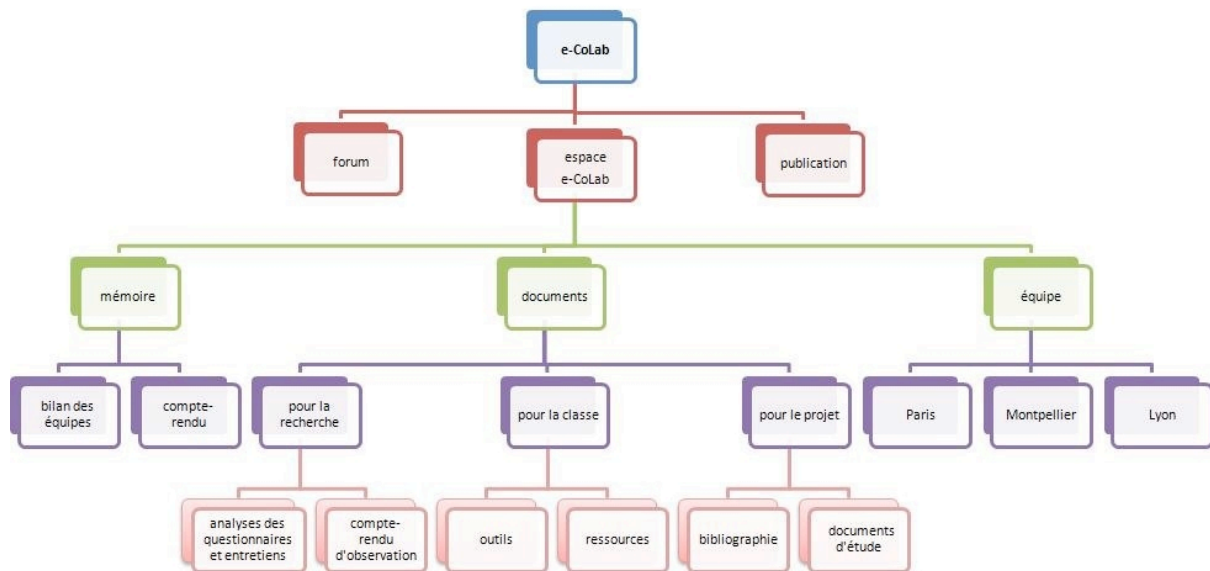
e-CoLab

forum

espace e-CoLab

publication

mémoire

documents

équipe

bilan des équipes

compte-rendu

pour la recherche

pour la classe

pour le projet

Paris

Montpellier

Lyon

analyses des questionnaires et entretiens

compte-rendu d'observation

outils

ressources

bibliographie

documents d'étude